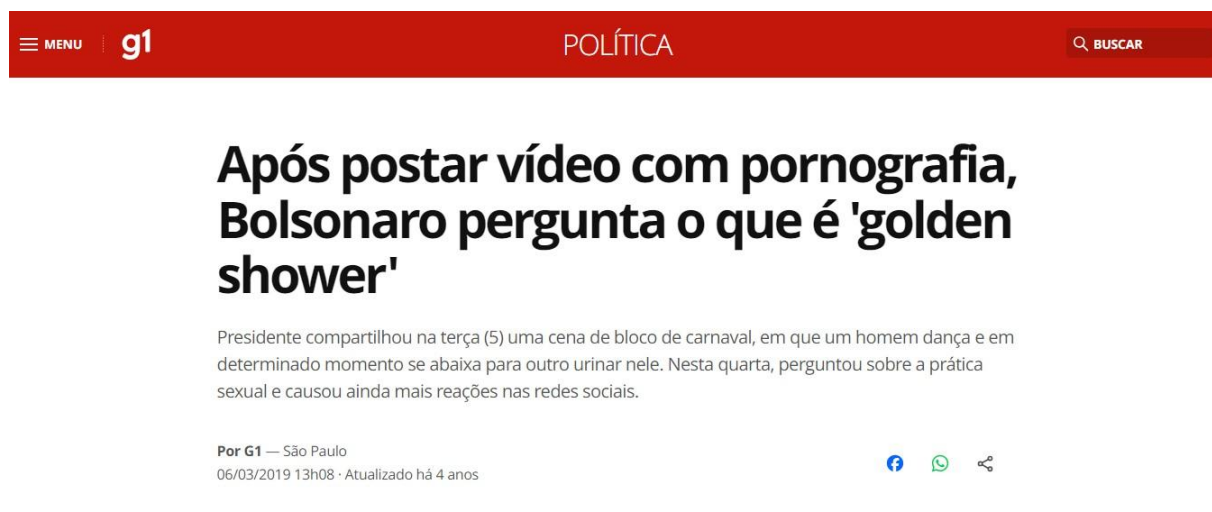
MENU g1

POLÍTICA

BUSCAR

Após postar vídeo com pornografia, Bolsonaro pergunta o que é 'golden shower'

Presidente compartilhou na terça (5) uma cena de bloco de carnaval, em que um homem dança e em determinado momento se abaixa para outro urinar nele. Nesta quarta, perguntou sobre a prática sexual e causou ainda mais reações nas redes sociais.

Por G1 — São Paulo
06/03/2019 13h08 · Atualizado há 4 anos